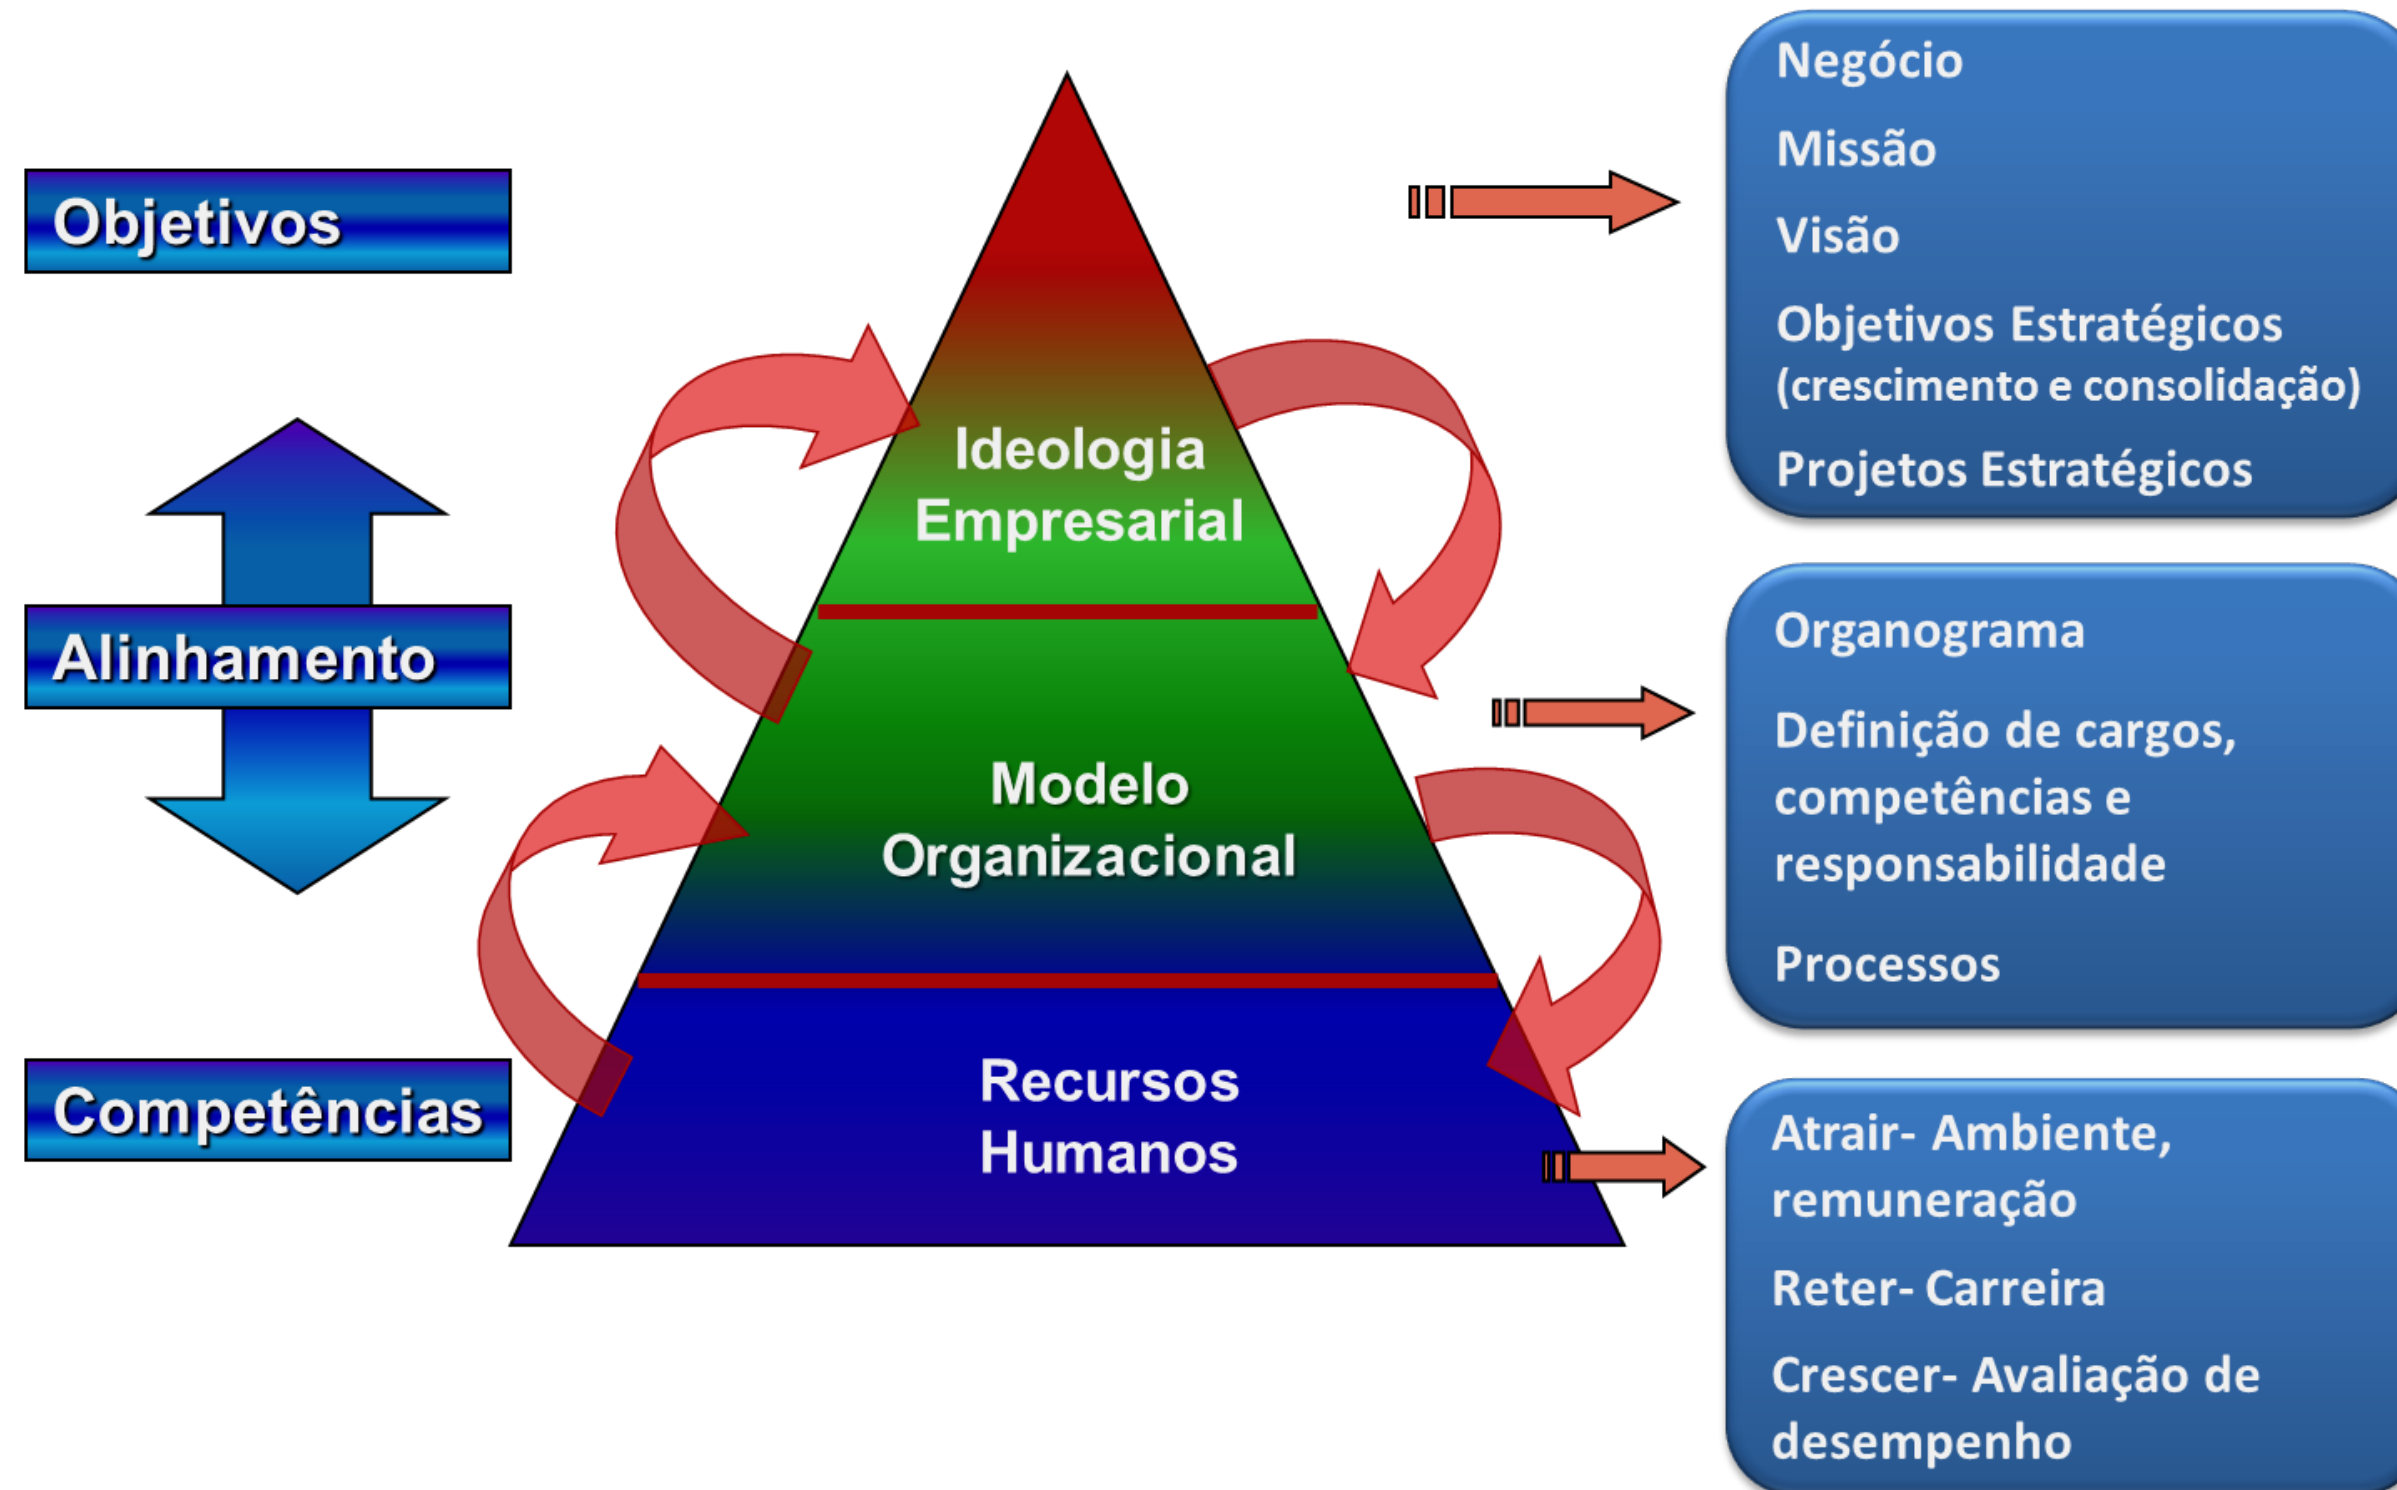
Objetivos

Alinhamento

Competências

Ideologia Empresarial

Modelo Organizacional

Recursos Humanos

Negócio

Missão

Visão

Objetivos Estratégicos (crescimento e consolidação)

Projetos Estratégicos

Organograma

Definição de cargos, competências e responsabilidade

Processos

Atrair- Ambiente, remuneração

Reter- Carreira

Crescer- Avaliação de desempenho